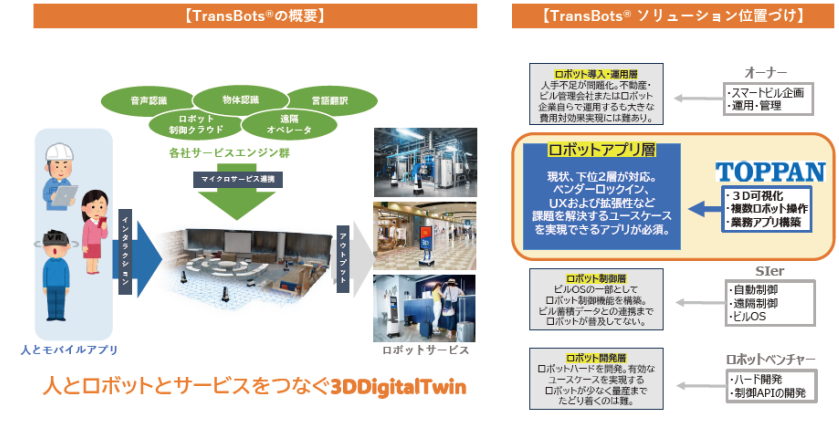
【TransBots®の概要】

音声認識
物体認識
言語翻訳
ロボット制御クラウド
遠隔オペレータ

各社サービスエンジン群

マイクロサービス連携

インタラクション

アウトプット

人とモバイルアプリ

ロボットサービス

人とロボットとサービスをつなぐ3DDigitalTwin

【TransBots® ソリューション位置づけ】

ロボット導入・運用層
人手不足が問題化。不動産・ビル管理会社またはロボット企業自らで運用するも大きな費用対効果実現には難あり。

オーナー
・スマートビル企画
・運用・管理

ロボットアプリ層
現状、下位2層が対応。ベンダーロックイン、UXおよび拡張性など課題を解決するユースケースを実現できるアプリが必須。

TOPPAN
・3D可視化
・複数ロボット操作
・業務アプリ構築

ロボット制御層
ビルOSの一部としてロボット制御機能を構築。ビル蓄積データとの連携までロボットが普及してない。

SIer
・自動制御
・遠隔制御
・ビルOS

ロボット開発層
ロボットハードを開発。有効なユースケースを実現するロボットが少なく量産までたどり着くのは難。

ロボットベンチャー
・ハード開発
・制御APIの開発